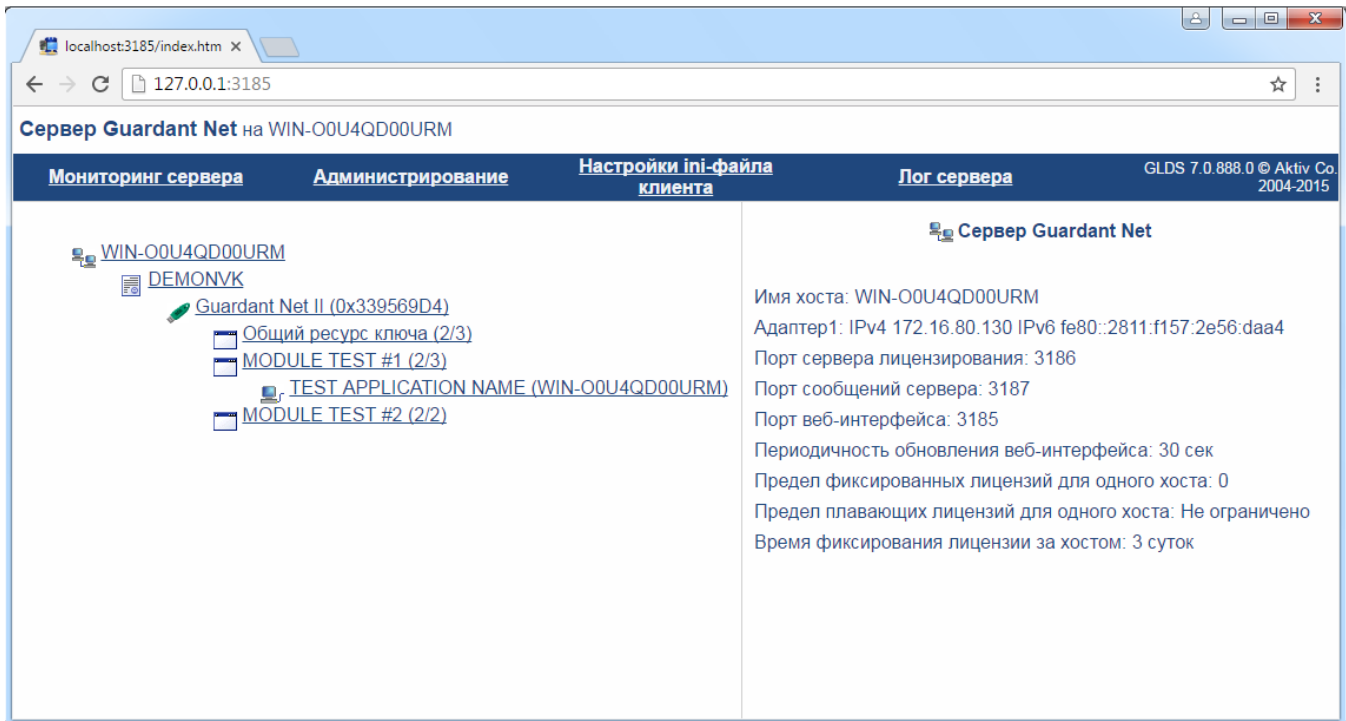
localhost:3185/index.htm ×

127.0.0.1:3185

Сервер Guardant Net на WIN-O0U4QD00URM

Мониторинг сервера | Администрирование | Настройки ini-файла клиента | Лог сервера | GLDS 7.0.888.0 © Aktiv Co. 2004-2015

WIN-O0U4QD00URM
DEMONVK
Guardant Net II (0x339569D4)
Общий ресурс ключа (2/3)
MODULE TEST #1 (2/3)
TEST APPLICATION NAME (WIN-O0U4QD00URM)
MODULE TEST #2 (2/2)

Сервер Guardant Net

Имя хоста: WIN-O0U4QD00URM
Адаптер1: IPv4 172.16.80.130 IPv6 fe80::2811:f157:2e56:daa4
Порт сервера лицензирования: 3186
Порт сообщений сервера: 3187
Порт веб-интерфейса: 3185
Периодичность обновления веб-интерфейса: 30 сек
Предел фиксированных лицензий для одного хоста: 0
Предел плавающих лицензий для одного хоста: Не ограничено
Время фиксирования лицензии за хостом: 3 суток